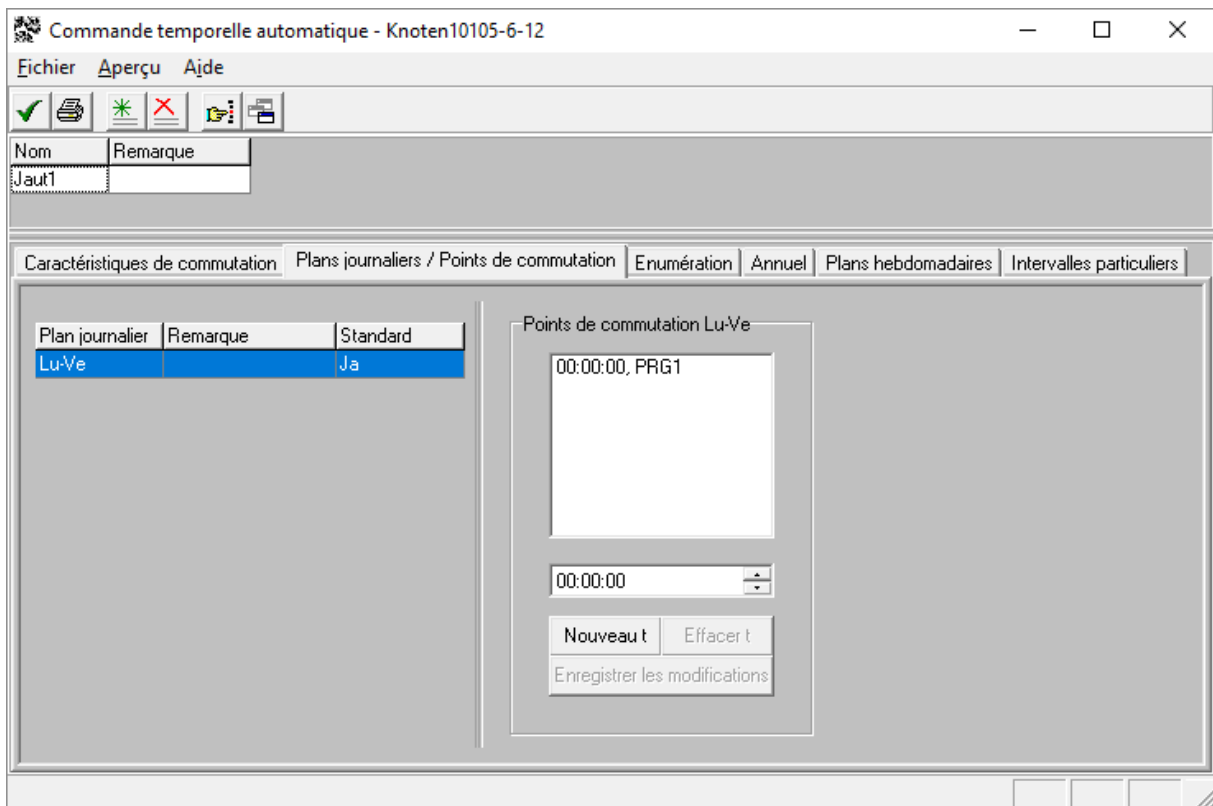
Commande temporelle automatique - Knoten10105-6-12

Fichier Aperçu Aide

| Nom | Remarque |
|---|---|
| Jaut1 | |

Caractéristiques de commutation | Plans journaliers / Points de commutation | Enumération | Annuel | Plans hebdomadaires | Intervalles particuliers

| Plan journalier | Remarque | Standard |
|---|---|---|
| Lu-Ve | | Ja |

Points de commutation Lu-Ve

00:00:00, PRG1

00:00:00

Nouveau t
Effacer t
Enregistrer les modifications